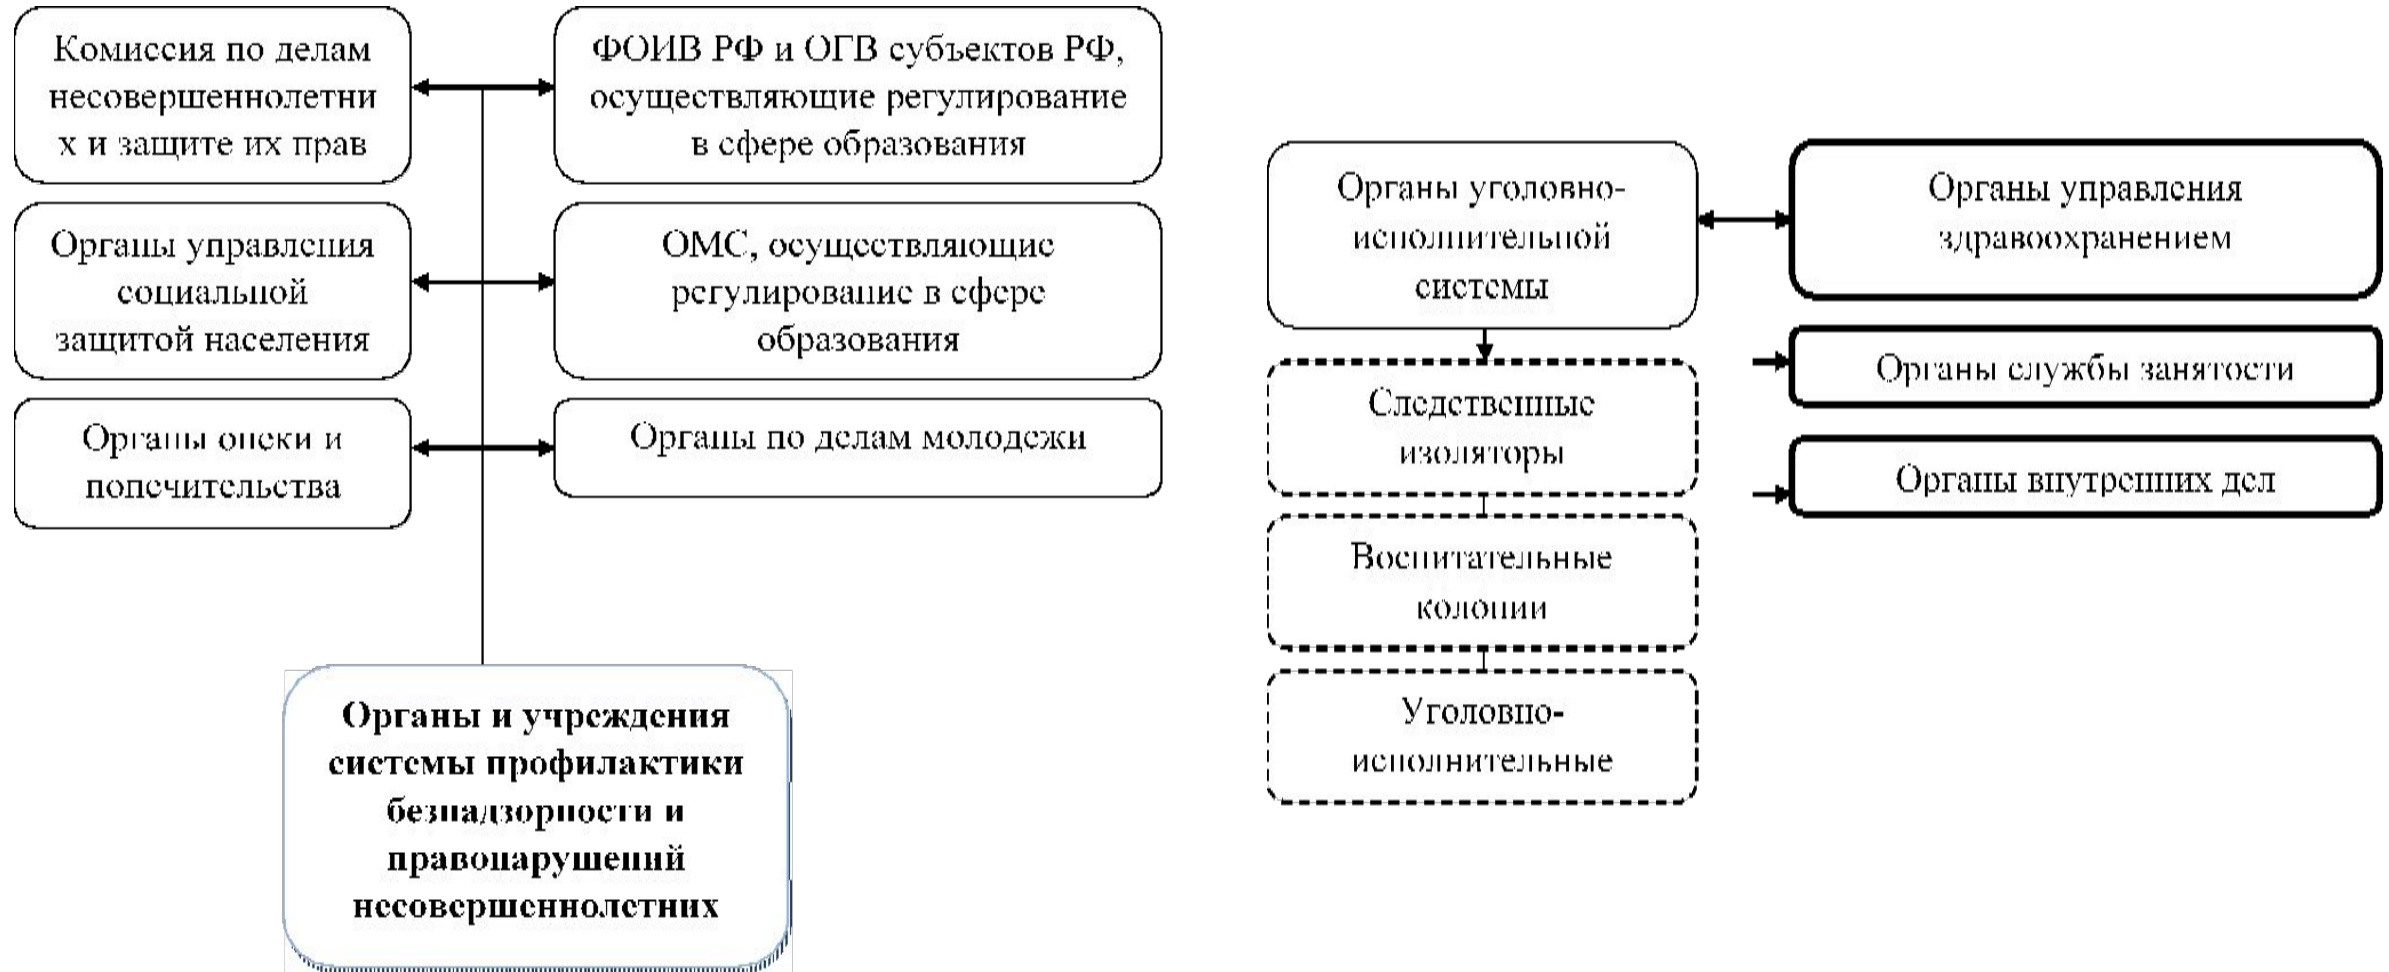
Комиссия по делам несовершеннолетних и защите их прав

ФОИВ РФ и ОГВ субъектов РФ, осуществляющие регулирование в сфере образования

Органы управления социальной защитой населения

ОМС, осуществляющие регулирование в сфере образования

Органы опеки и попечительства

Органы по делам молодежи

Органы и учреждения системы профилактики безнадзорности и правонарушений несовершеннолетних

Органы уголовно-исполнительной системы

Органы управления здравоохранением

Органы службы занятости

Следственные изоляторы

Органы внутренних дел

Воспитательные колонии

Уголовно-исполнительные